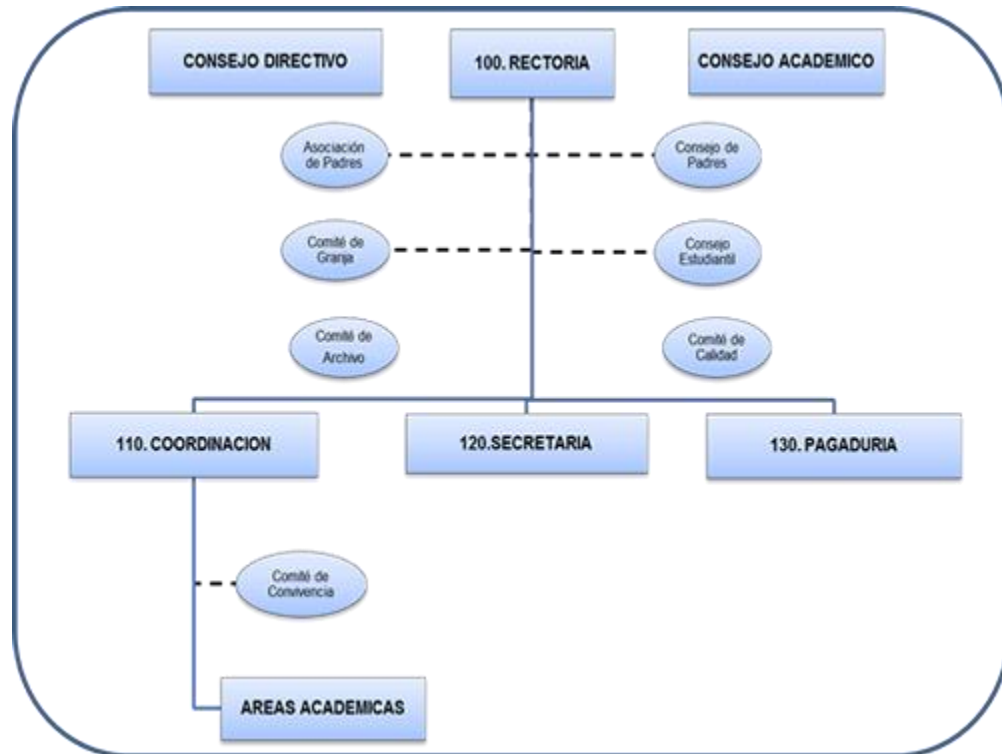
CONSEJO DIRECTIVO

100. RECTORIA

CONSEJO ACADEMICO

Asociación de Padres

Consejo de Padres

Comité de Granja

Consejo Estudiantil

Comité de Archivo

Comité de Calidad

110. COORDINACION

120.SECRETARIA

130. PAGADURIA

Comité de Convivencia

AREAS ACADEMICAS